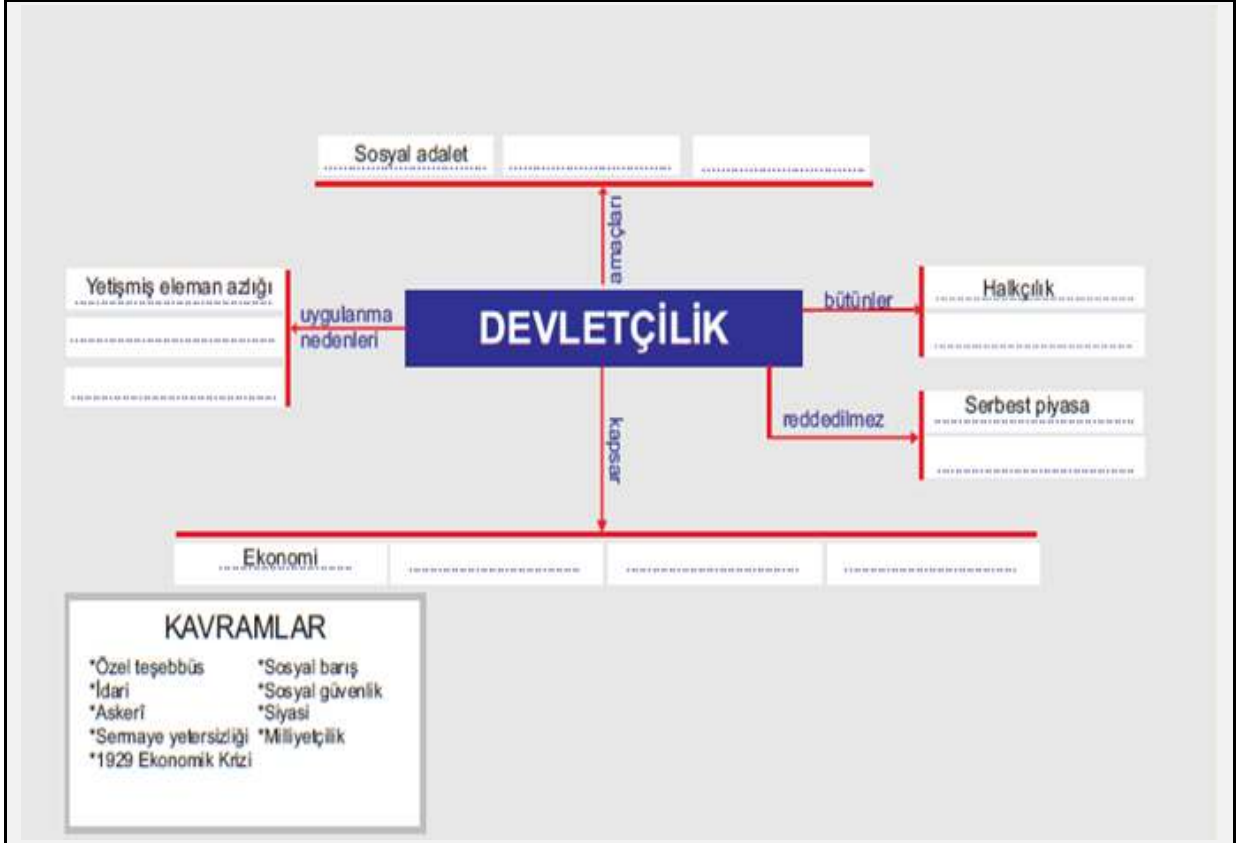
Sosyal adalet ............ ............

amaçları

Yetişmiş eleman azlığı
............
............

uygulanma nedenleri

DEVLETÇİLİK

bütünler

Halkçılık
............

reddedilmez

Serbest piyasa
............

kapsar

Ekonomi ............ ............ ............

KAVRAMLAR

*Özel teşebbüs
*İdari
*Askerî
*Sermaye yetersizliği
*1929 Ekonomik Krizi

*Sosyal barış
*Sosyal güvenlik
*Siyasi
*Milliyetçilik